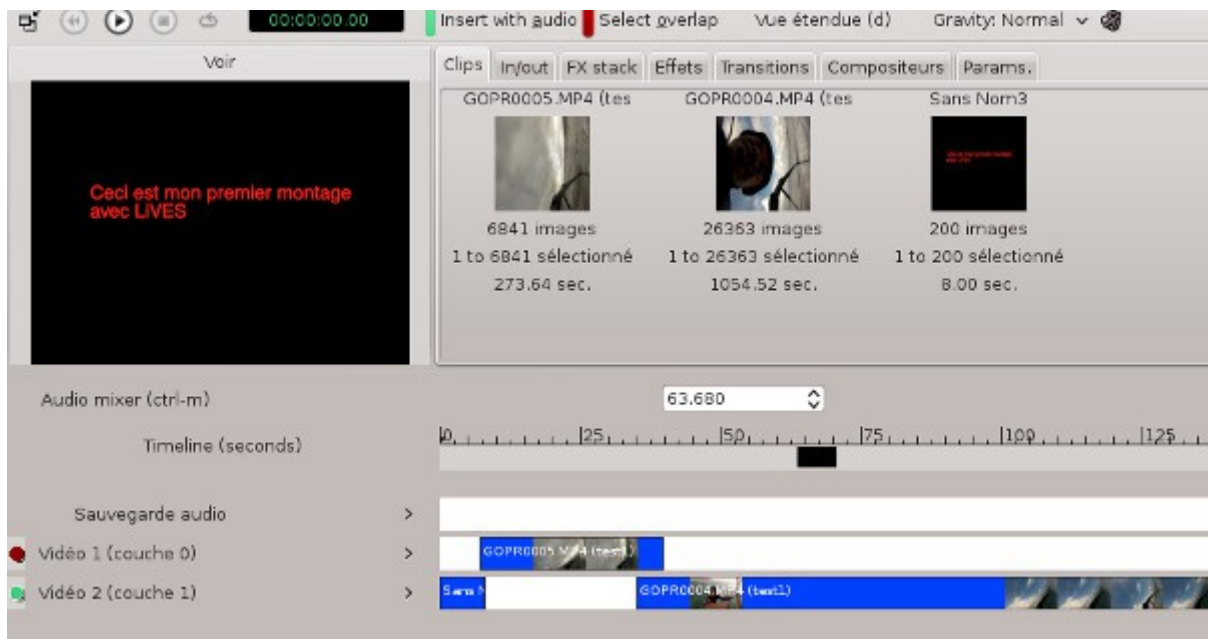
00:00:00.00

Insert with audio Select overlap Vue étendue (d) Gravity: Normal

Voir

Cecі est mon premier montage avec LiVES

Clips In/out FX stack Effets Transitions Compositeurs Params.

GOPR0005.MP4 (tes
6841 images
1 to 6841 sélectionné
273.64 sec.

GOPR0004.MP4 (tes
26363 images
1 to 26363 sélectionné
1054.52 sec.

Sans Nom3
200 images
1 to 200 sélectionné
8.00 sec.

Audio mixer (ctrl-m)

63.680

Timeline (seconds)

0 25 50 75 100 125

Sauvegarde audio >

Vidéo 1 (couche 0) >

GOPR0005.MP4 (test1)

Vidéo 2 (couche 1) >

Sans N

GOPR0004.MP4 (test1)